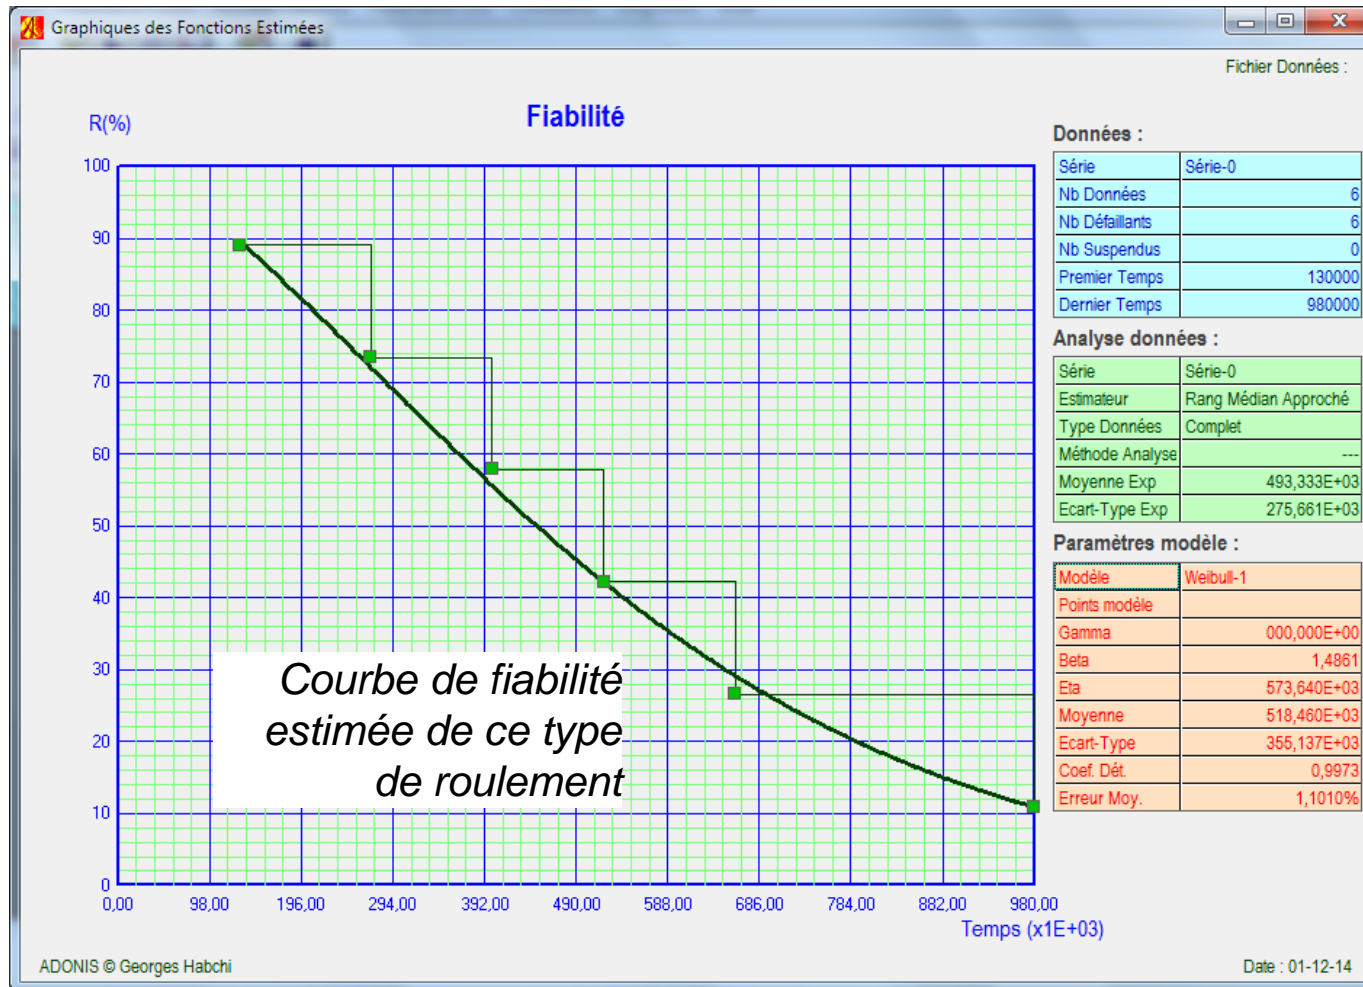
Graphiques des Fonctions Estimées

Fichier Données :

R(%)

Fiabilité

100
90
80
70
60
50
40
30
20
10
0

0,00 98,00 196,00 294,00 392,00 490,00 588,00 686,00 784,00 882,00 980,00

Temps (x1E+03)

Courbe de fiabilité estimée de ce type de roulement

Données :

| Série | Série-0 |
|---|---|
| Nb Données | 6 |
| Nb Défaillants | 6 |
| Nb Suspendus | 0 |
| Premier Temps | 130000 |
| Dernier Temps | 980000 |

Analyse données :

| Série | Série-0 |
|---|---|
| Estimateur | Rang Médian Approché |
| Type Données | Complet |
| Méthode Analyse | --- |
| Moyenne Exp | 493,333E+03 |
| Ecart-Type Exp | 275,661E+03 |

Paramètres modèle :

| Modèle | Weibull-1 |
|---|---|
| Points modèle | |
| Gamma | 000,000E+00 |
| Beta | 1,4861 |
| Eta | 573,640E+03 |
| Moyenne | 518,460E+03 |
| Ecart-Type | 355,137E+03 |
| Coef. Dét. | 0,9973 |
| Erreur Moy. | 1,1010% |

ADONIS © Georges Habchi

Date : 01-12-14